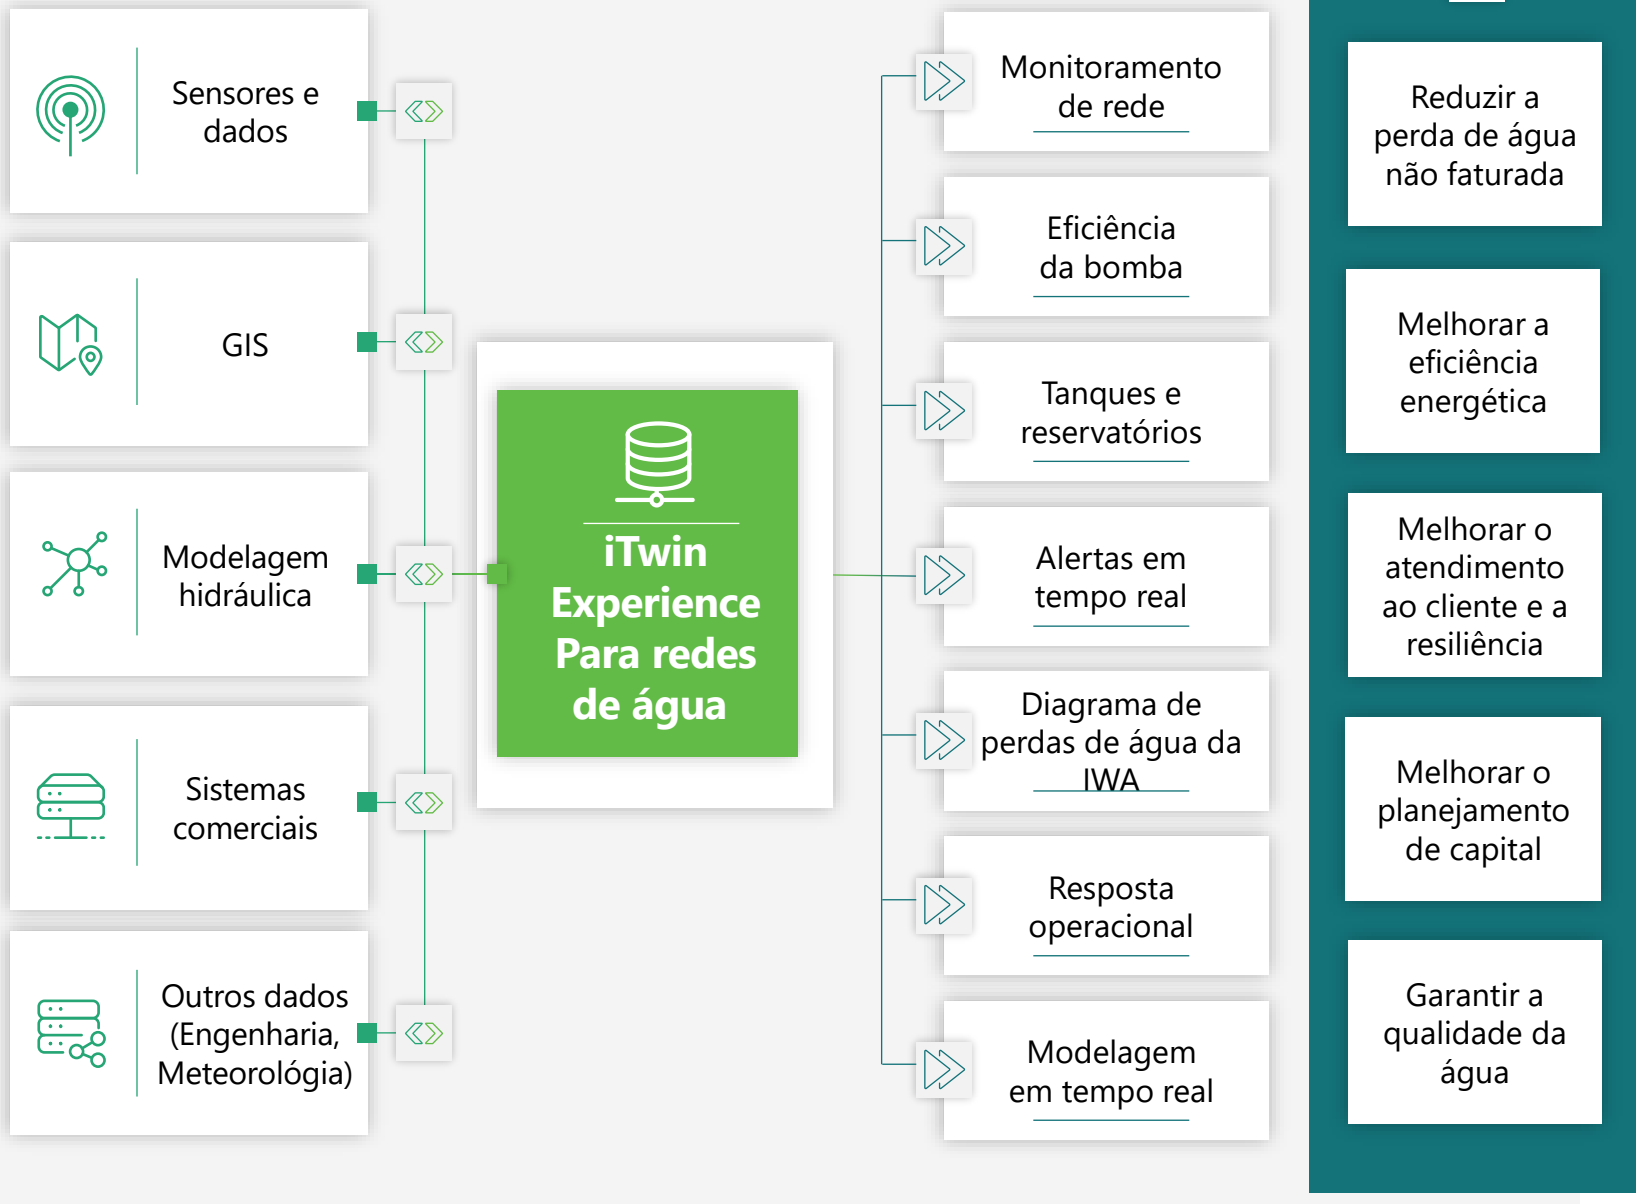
Sensores e dados

GIS

Modelagem hidráulica

Sistemas comerciais

Outros dados (Engenharia, Meteorológia)

iTwin Experience Para redes de água

Monitoramento de rede

Eficiência da bomba

Tanques e reservatórios

Alertas em tempo real

Diagrama de perdas de água da IWA

Resposta operacional

Modelagem em tempo real

Reduzir a perda de água não faturada

Melhorar a eficiência energética

Melhorar o atendimento ao cliente e a resiliência

Melhorar o planejamento de capital

Garantir a qualidade da água